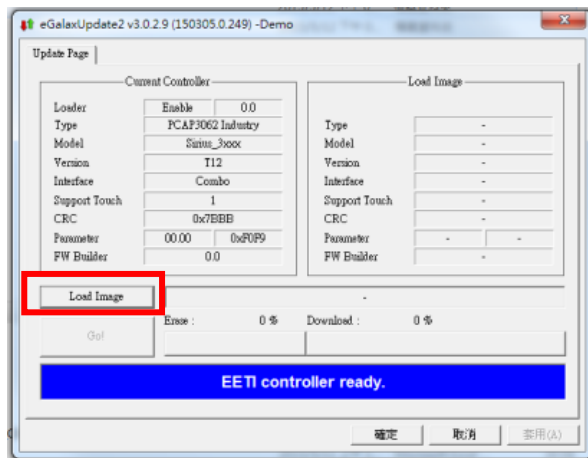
eGalaxUpdate2 v3.0.2.9 (150305.0.249) -Demo

Update Page

Current Controller

| | | |
|---|---|---|
| Loader | Enable | 0.0 |
| Type | PCAP3062 Industry | |
| Model | Sirius_3xxx | |
| Version | T12 | |
| Interface | Combo | |
| Support Touch | 1 | |
| CRC | 0x7BBB | |
| Parameter | 00.00 | 0xF0F9 |
| FW Builder | 0.0 | |

Load Image

| | | |
|---|---|---|
| Type | - | |
| Model | - | |
| Version | - | |
| Interface | - | |
| Support Touch | - | |
| CRC | - | |
| Parameter | - | - |
| FW Builder | - | |

Load Image

-

Go!

Erase : 0 %

Download : 0 %

EETI controller ready.

確定 取消 套用(A)